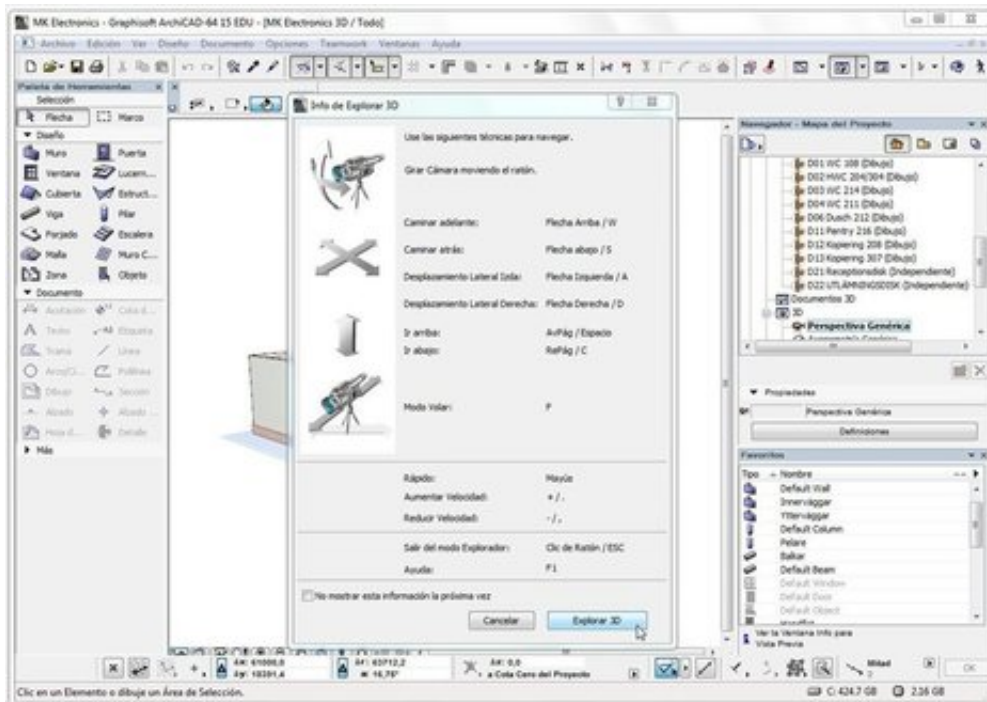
MK Electronics - Graphisoft ArchiCAD-64 15 EDU - [MK Electronics 3D / Todo]

Archivo Edición Ver Diseño Documento Opciones Teamwork Ventanas Ayuda

Paleta de Herramientas
Selección
Flecha
Marco
Diseño
Muro
Puerta
Ventana
Lucern...
Cubierta
Estruct...
Viga
Pilar
Forjado
Escalera
Malla
Muro C...
Zona
Objeto
Documento
Acotación
Cota d...
Texto
Etiqueta
Trama
Línea
Arco/Ci...
Polilínea
Dibujo
Sección
Alzado
Alzado ...
Hoja d...
Detalle
Más

Info de Explorar 3D

Use las siguientes técnicas para navegar.

Girar Cámara moviendo el ratón.

| | |
|---|---|
| Caminar adelante: | Flecha Arriba / W |
| Caminar atrás: | Flecha abajo / S |
| Desplazamiento Lateral Izda: | Flecha Izquierda / A |
| Desplazamiento Lateral Derecha: | Flecha Derecha / D |
| Ir arriba: | AvPág / Espacio |
| Ir abajo: | RePág / C |
| Modo Volar: | F |
| Rápido: | Mayús |
| Aumentar Velocidad: | + / . |
| Reducir Velocidad: | - / , |
| Salir del modo Explorador: | Clic de Ratón / ESC |
| Ayuda: | F1 |

No mostrar esta información la próxima vez

Cancelar
Explorar 3D

Navegador - Mapas del Proyecto
D01 WC 108 (Dibujo)
D02 HWC 204/304 (Dibujo)
D03 WC 214 (Dibujo)
D04 WC 211 (Dibujo)
D06 Dusch 212 (Dibujo)
D11 Pentry 216 (Dibujo)
D12 Kopiering 208 (Dibujo)
D13 Kopiering 307 (Dibujo)
D21 Receptionsdisk (Independiente)
D22 UTLÄMNINGSDISK (Independiente)
Documentos 3D
3D
Perspectiva Genérica

Propiedades
Perspectiva Genérica
Definiciones

Favoritos
Tipo Nombre
Default Wall
Innerväggar
Ytterväggar
Default Column
Pelare
Balkar
Default Beam
Default Window
Default Door
Default Object

Ver la Ventana Info para Vista Previa

Δx: 61000,0
Δy: 10391,4
Δr: 63712,2
α: 16,75°
ΔH: 0,0
a Cota Cero del Proyecto
Mitad

Clic en un Elemento o dibuje un Área de Selección.
C: 424,7 GB 2,26 GB